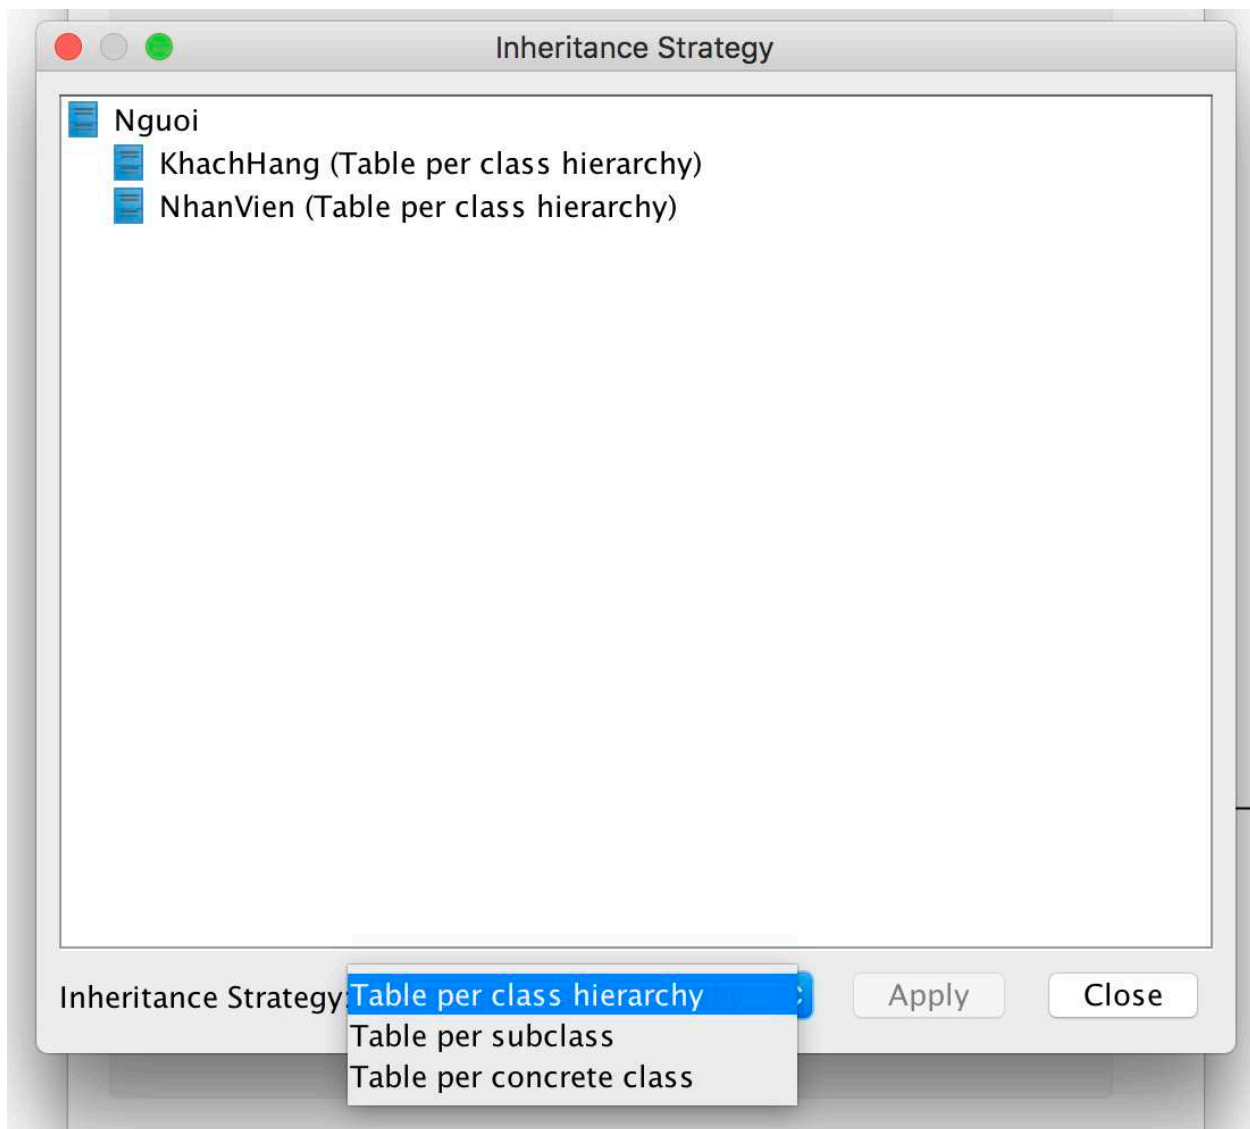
Inheritance Strategy

Nguoi
KhachHang (Table per class hierarchy)
NhanVien (Table per class hierarchy)

Inheritance Strategy: Table per class hierarchy
Table per subclass
Table per concrete class

Apply
Close